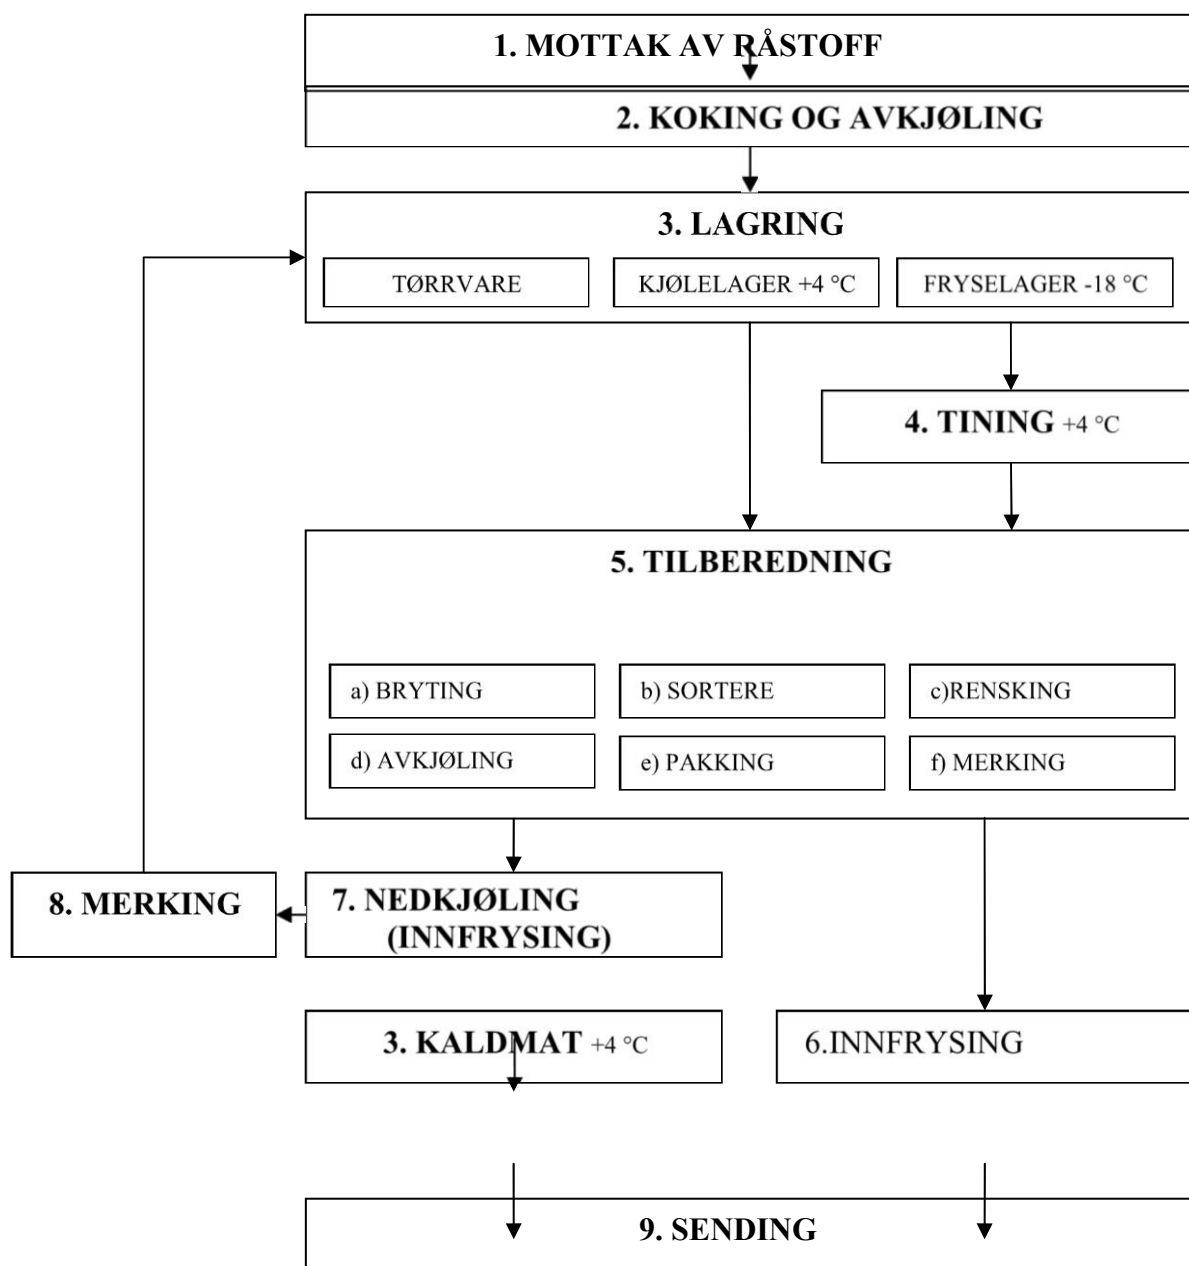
1. MOTTAK AV RÅSTOFF

2. KOKING OG AVKJØLING

3. LAGRING

TØRRVARE

KJØLELAGER +4 °C

FRYSELAGER -18 °C

4. TINING +4 °C

5. TILBEREDNING

a) BRYTING

b) SORTERE

c)RENSKING

d) AVKJØLING

e) PAKKING

f) MERKING

8. MERKING

7. NEDKJØLING (INNFRYSING)

3. KALDMAT +4 °C

6.INNFRYSING

9. SENDING